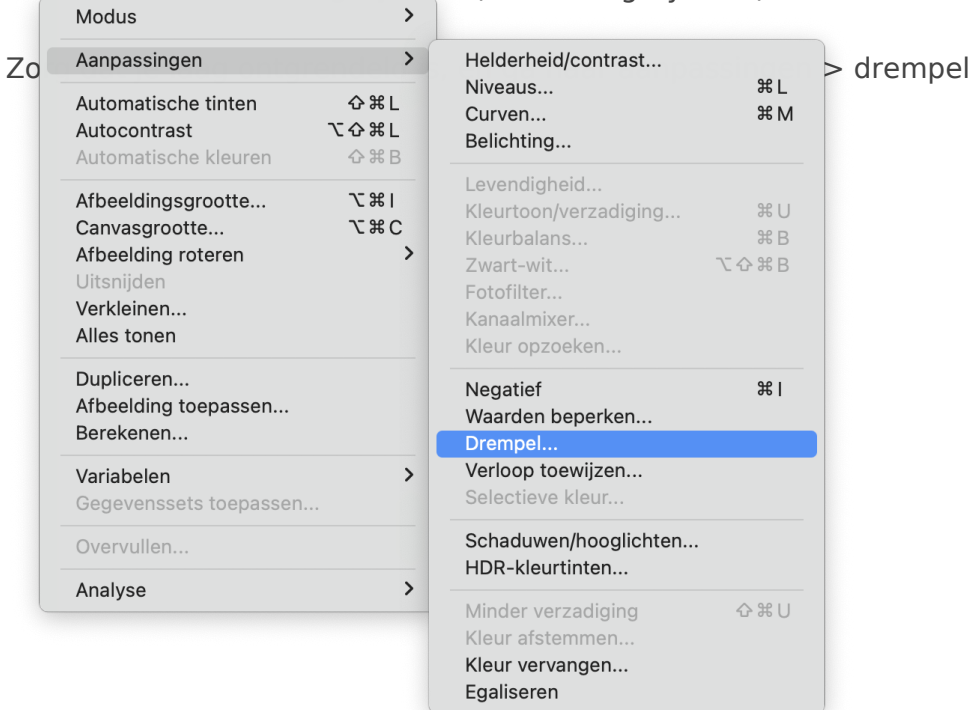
Modus >
Aanpassingen >
Automatische tinten ⇧⌘L
Autocontrast ⌥⇧⌘L
Automatische kleuren ⇧⌘B
Afbeeldingsgrootte... ⌥⌘I
Canvasgrootte... ⌥⌘C
Afbeelding roteren >
Uitsnijden
Verkleinen...
Alles tonen
Dupliceren...
Afbeelding toepassen...
Berekenen...
Variabelen >
Gegevenssets toepassen...
Overvullen...
Analyse >

Helderheid/contrast...
Niveaus... ⌘L
Curven... ⌘M
Belichting...
Levendigheid...
Kleurtoon/verzadiging... ⌘U
Kleurbalans... ⌘B
Zwart-wit... ⌥⇧⌘B
Fotofilter...
Kanaalmixer...
Kleur opzoeken...
Negatief ⌘I
Waarden beperken...
Drempel...
Verloop toewijzen...
Selectieve kleur...
Schaduwen/hooglichten...
HDR-kleurtinten...
Minder verzadiging ⇧⌘U
Kleur afstemmen...
Kleur vervangen...
Egaliseren

Zo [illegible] > drempel